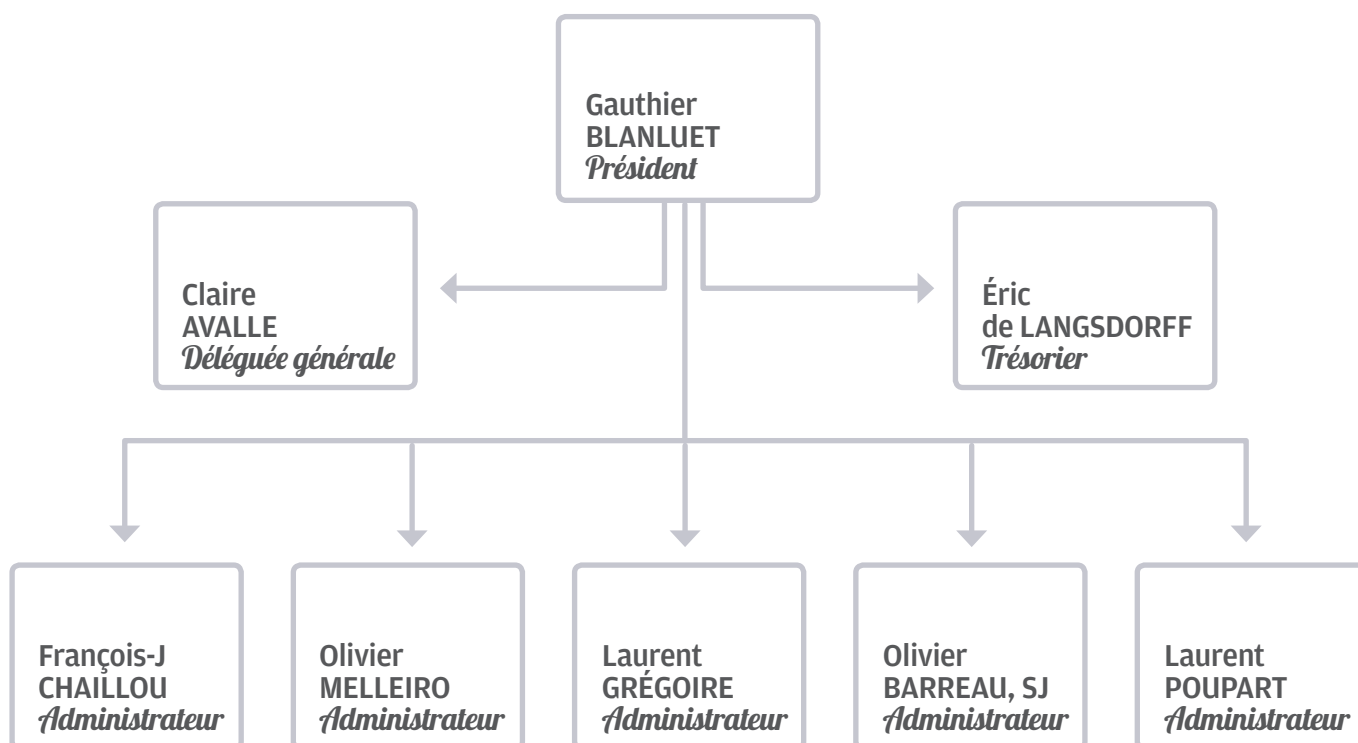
Gauthier BLANLUET
Président

Claire AVALLE
Déléguée générale

Éric de LANGSDORFF
Trésorier

François-J CHAILLOU
Administrateur

Olivier MELLEIRO
Administrateur

Laurent GRÉGOIRE
Administrateur

Olivier BARREAU, SJ
Administrateur

Laurent POUPART
Administrateur